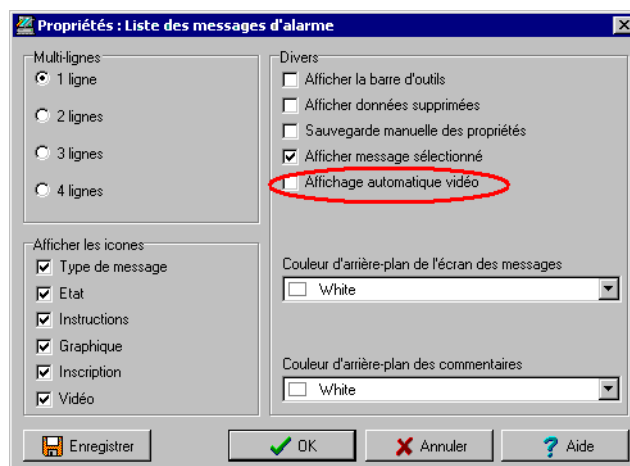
Propriétés : Liste des messages d'alarme

Multi-lignes
1 ligne
2 lignes
3 lignes
4 lignes

Afficher les icones
Type de message
Etat
Instructions
Graphique
Inscription
Vidéo

Divers
Afficher la barre d'outils
Afficher données supprimées
Sauvegarde manuelle des propriétés
Afficher message sélectionné
Affichage automatique vidéo

Couleur d'arrière-plan de l'écran des messages
White

Couleur d'arrière-plan des commentaires
White

Enregistrer
OK
Annuler
Aide